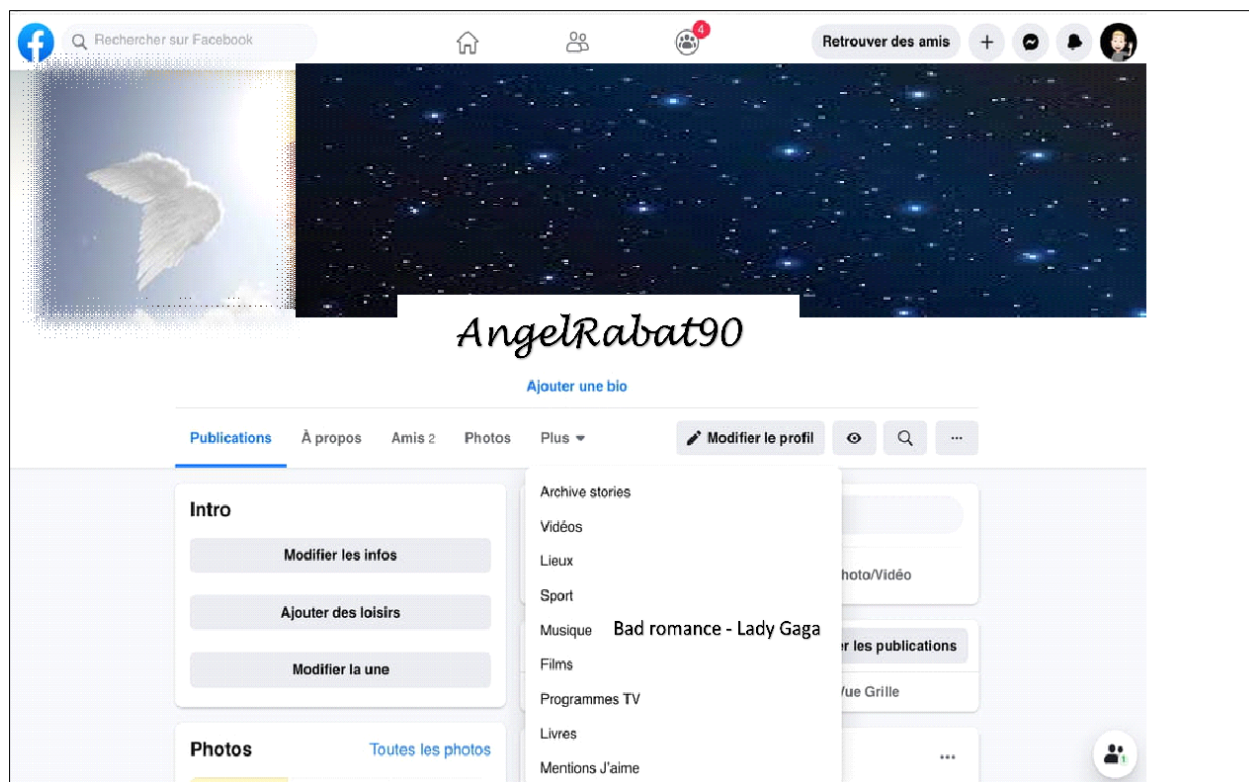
Rechercher sur Facebook

4

Retrouver des amis

+

AngelRabat90

Ajouter une bio

Publications À propos Amis 2 Photos Plus

Modifier le profil

...

Intro

Modifier les infos

Ajouter des loisirs

Modifier la une

Photos

Toutes les photos

Archive stories

Vidéos

Lieux

Sport

Musique Bad romance - Lady Gaga

Films

Programmes TV

Livres

Mentions J'aime

hoto/Vidéo

r les publications

/ue Grille

...